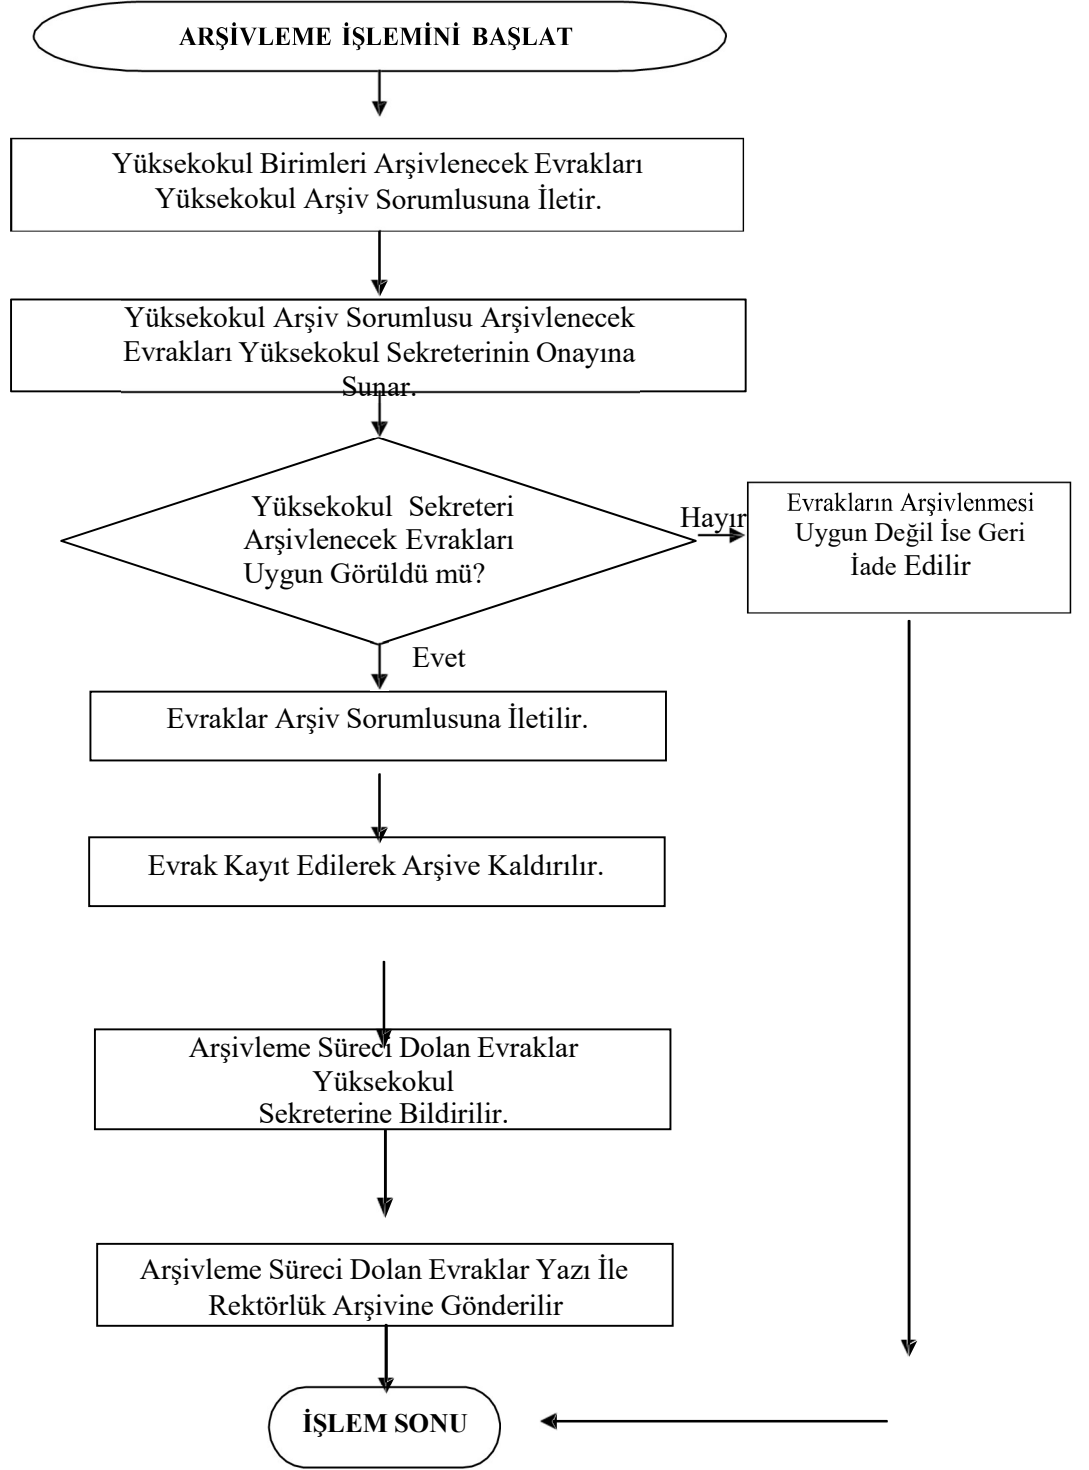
ARŞİVLEME İŞLEMİNİ BAŞLAT

Yüksekokul Birimleri Arşivlenecek Evrakları Yüksekokul Arşiv Sorumlusuna İletir.

Yüksekokul Arşiv Sorumlusu Arşivlenecek Evrakları Yüksekokul Sekreterinin Onayına Sunar.

Yüksekokul Sekreteri Arşivlenecek Evrakları Uygun Görüldü mü?

Hayır

Evrakların Arşivlenmesi Uygun Değil İse Geri İade Edilir

Evet

Evraklar Arşiv Sorumlusuna İletilir.

Evrak Kayıt Edilerek Arşive Kaldırılır.

Arşivleme Süreci Dolan Evraklar Yüksekokul Sekreterine Bildirilir.

Arşivleme Süreci Dolan Evraklar Yazı İle Rektörlük Arşivine Gönderilir

İŞLEM SONU